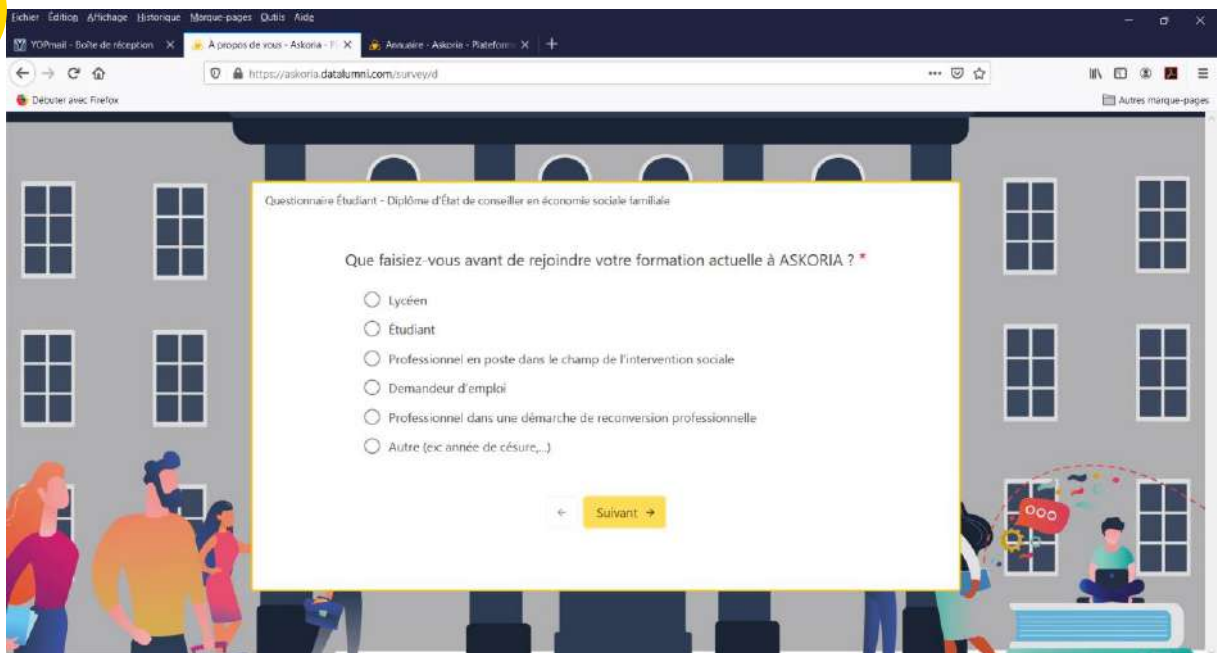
Fichier Édition Affichage Historique Marque-pages Outils Aide

YOPmail - Boîte de réception ×
À propos de vous - Askoria - P ×
Annuaire - Askoria - Plateform ×
+

https://askoria.datalumni.com/survey/d

Débuter avec Firefox

Autres marque-pages

Questionnaire Étudiant - Diplôme d'État de conseiller en économie sociale familiale

Que faisiez-vous avant de rejoindre votre formation actuelle à ASKORIA ? *

Lycéen

Étudiant

Professionnel en poste dans le champ de l'intervention sociale

Demandeur d'emploi

Professionnel dans une démarche de reconversion professionnelle

Autre (eic année de césure,...)

←

Suivant →